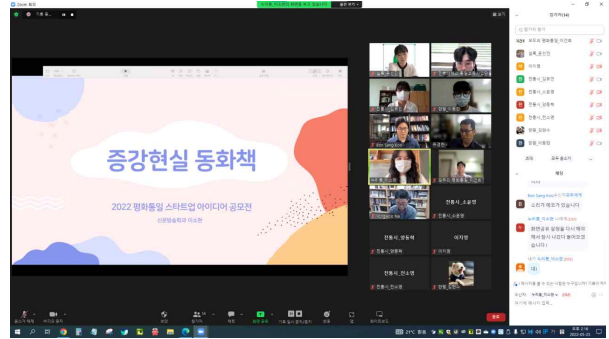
Zoom 회의

증강현실 동화책

2022 평화통일 스타트업 아이디어 공모전

신문방송학과 이소현

참가자 (14)

전통시_장동혁

이지명

전통시_권소영

전통시_유소영

Kim Sang Eun

채팅

소리가 안들리고 있습니다

화면공유 설정을 다시 해주셔서 다시 시작해서 들리는지 확인해주시겠습니까?

네

끝